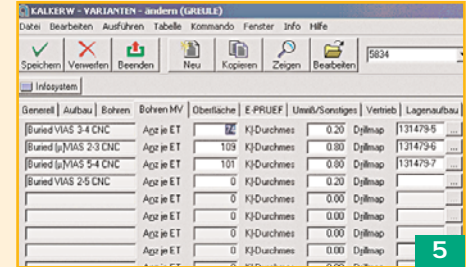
KALKERW - VARIANTEN - ändern (GREULE)

Datei Bearbeiten Ausführen Tabelle Kommando Fenster Info Hilfe

Speichern Verwerfen Beenden Neu Kopieren Zeigen Bearbeiten 5834

Infosystem

Generell | Aufbau | Bohren | Bohren MV | Oberfläche | E-PRUEF | Umsä/Sonstiges | Vertrieb | Lagenaufbau

| | | | | | | |
|---|---|---|---|---|---|---|---|
| Buried VIAS 3-4 CNC | Anz je ET | 74 | KI-Durchmes | 0.20 | Drillmap | 131479-5 | ... |
| Buried (p)VIAS 2-3 CNC | Anz je ET | 109 | KI-Durchmes | 0.80 | Drillmap | 131479-6 | ... |
| Buried (p)VIAS 5-4 CNC | Anz je ET | 101 | KI-Durchmes | 0.80 | Drillmap | 131479-7 | ... |
| Buried VIAS 2-5 CNC | Anz je ET | 0 | KI-Durchmes | 0.20 | Drillmap | | ... |
| | Anz je ET | 0 | KI-Durchmes | 0.00 | Drillmap | | ... |
| | Anz je ET | 0 | KI-Durchmes | 0.00 | Drillmap | | ... |
| | Anz je ET | 0 | KI-Durchmes | 0.00 | Drillmap | | ... |
| | Anz je ET | 0 | KI-Durchmes | 0.00 | Drillmap | | ... |

5